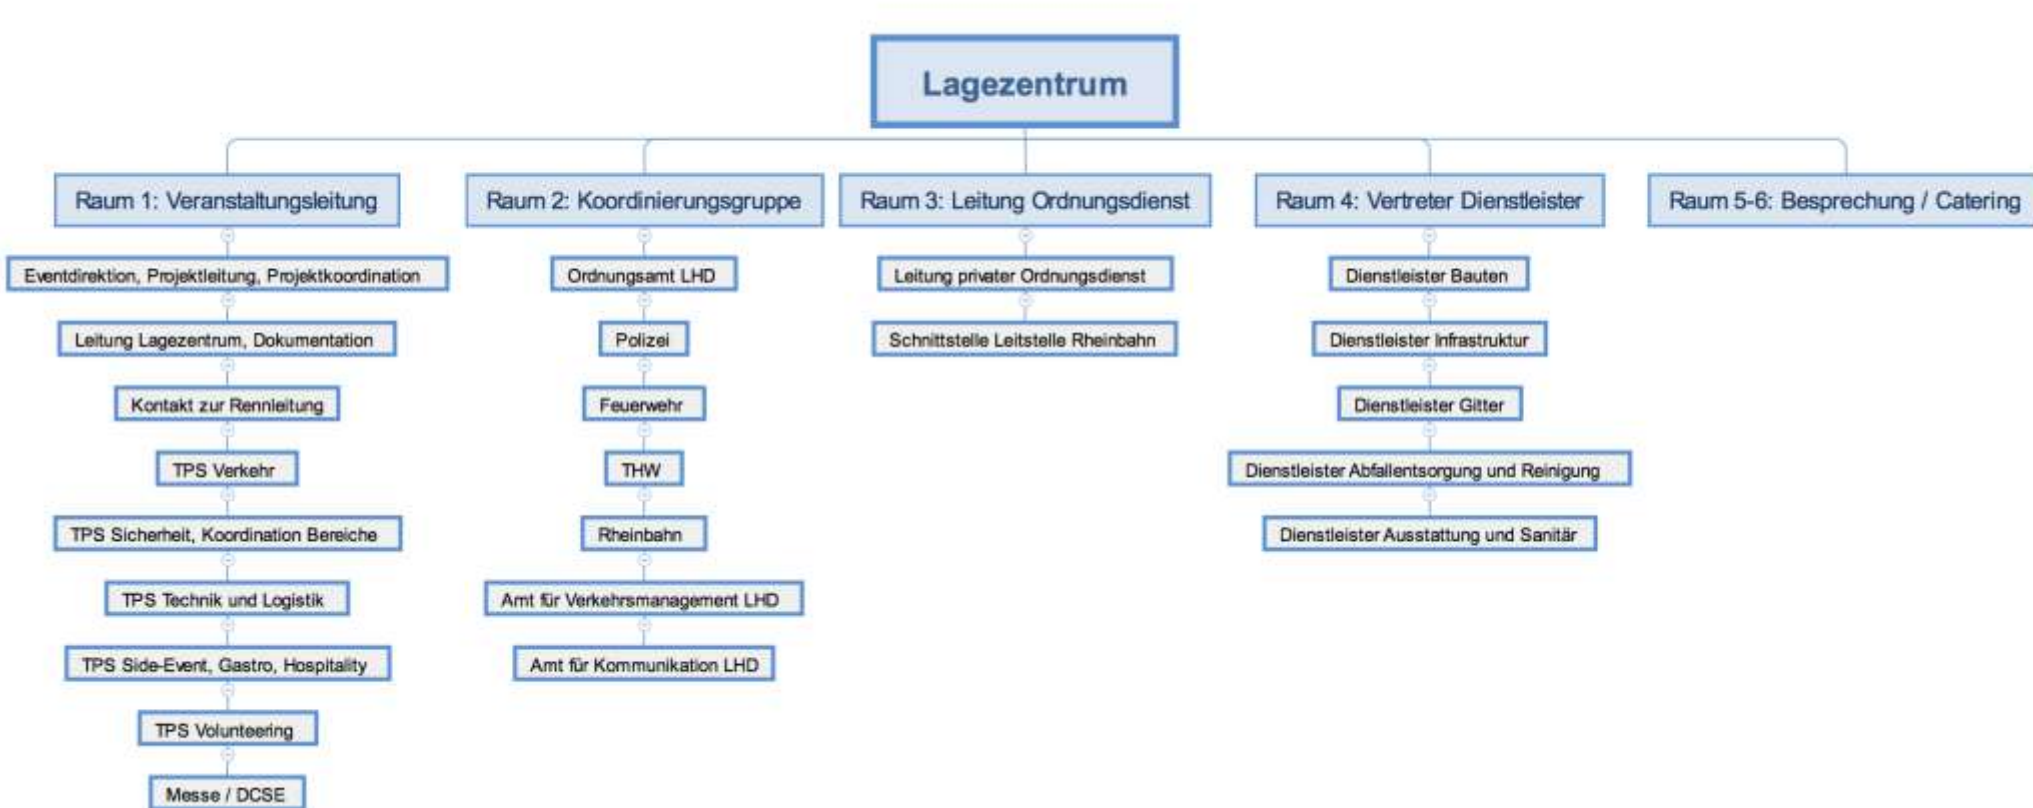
Lagezentrum

Raum 1: Veranstaltungsleitung

Eventdirektion, Projektleitung, Projektkoordination

Leitung Lagezentrum, Dokumentation

Kontakt zur Rennleitung

TPS Verkehr

TPS Sicherheit, Koordination Bereiche

TPS Technik und Logistik

TPS Side-Event, Gastro, Hospitality

TPS Volunteering

Messe / DCSE

Raum 2: Koordinierungsgruppe

Ordnungsamt LHD

Polizei

Feuerwehr

THW

Rheinbahn

Amt für Verkehrsmanagement LHD

Amt für Kommunikation LHD

Raum 3: Leitung Ordnungsdienst

Leitung privater Ordnungsdienst

Schnittstelle Leitstelle Rheinbahn

Raum 4: Vertreter Dienstleister

Dienstleister Bauten

Dienstleister Infrastruktur

Dienstleister Gitter

Dienstleister Abfallentsorgung und Reinigung

Dienstleister Ausstattung und Sanitär

Raum 5-6: Besprechung / Catering